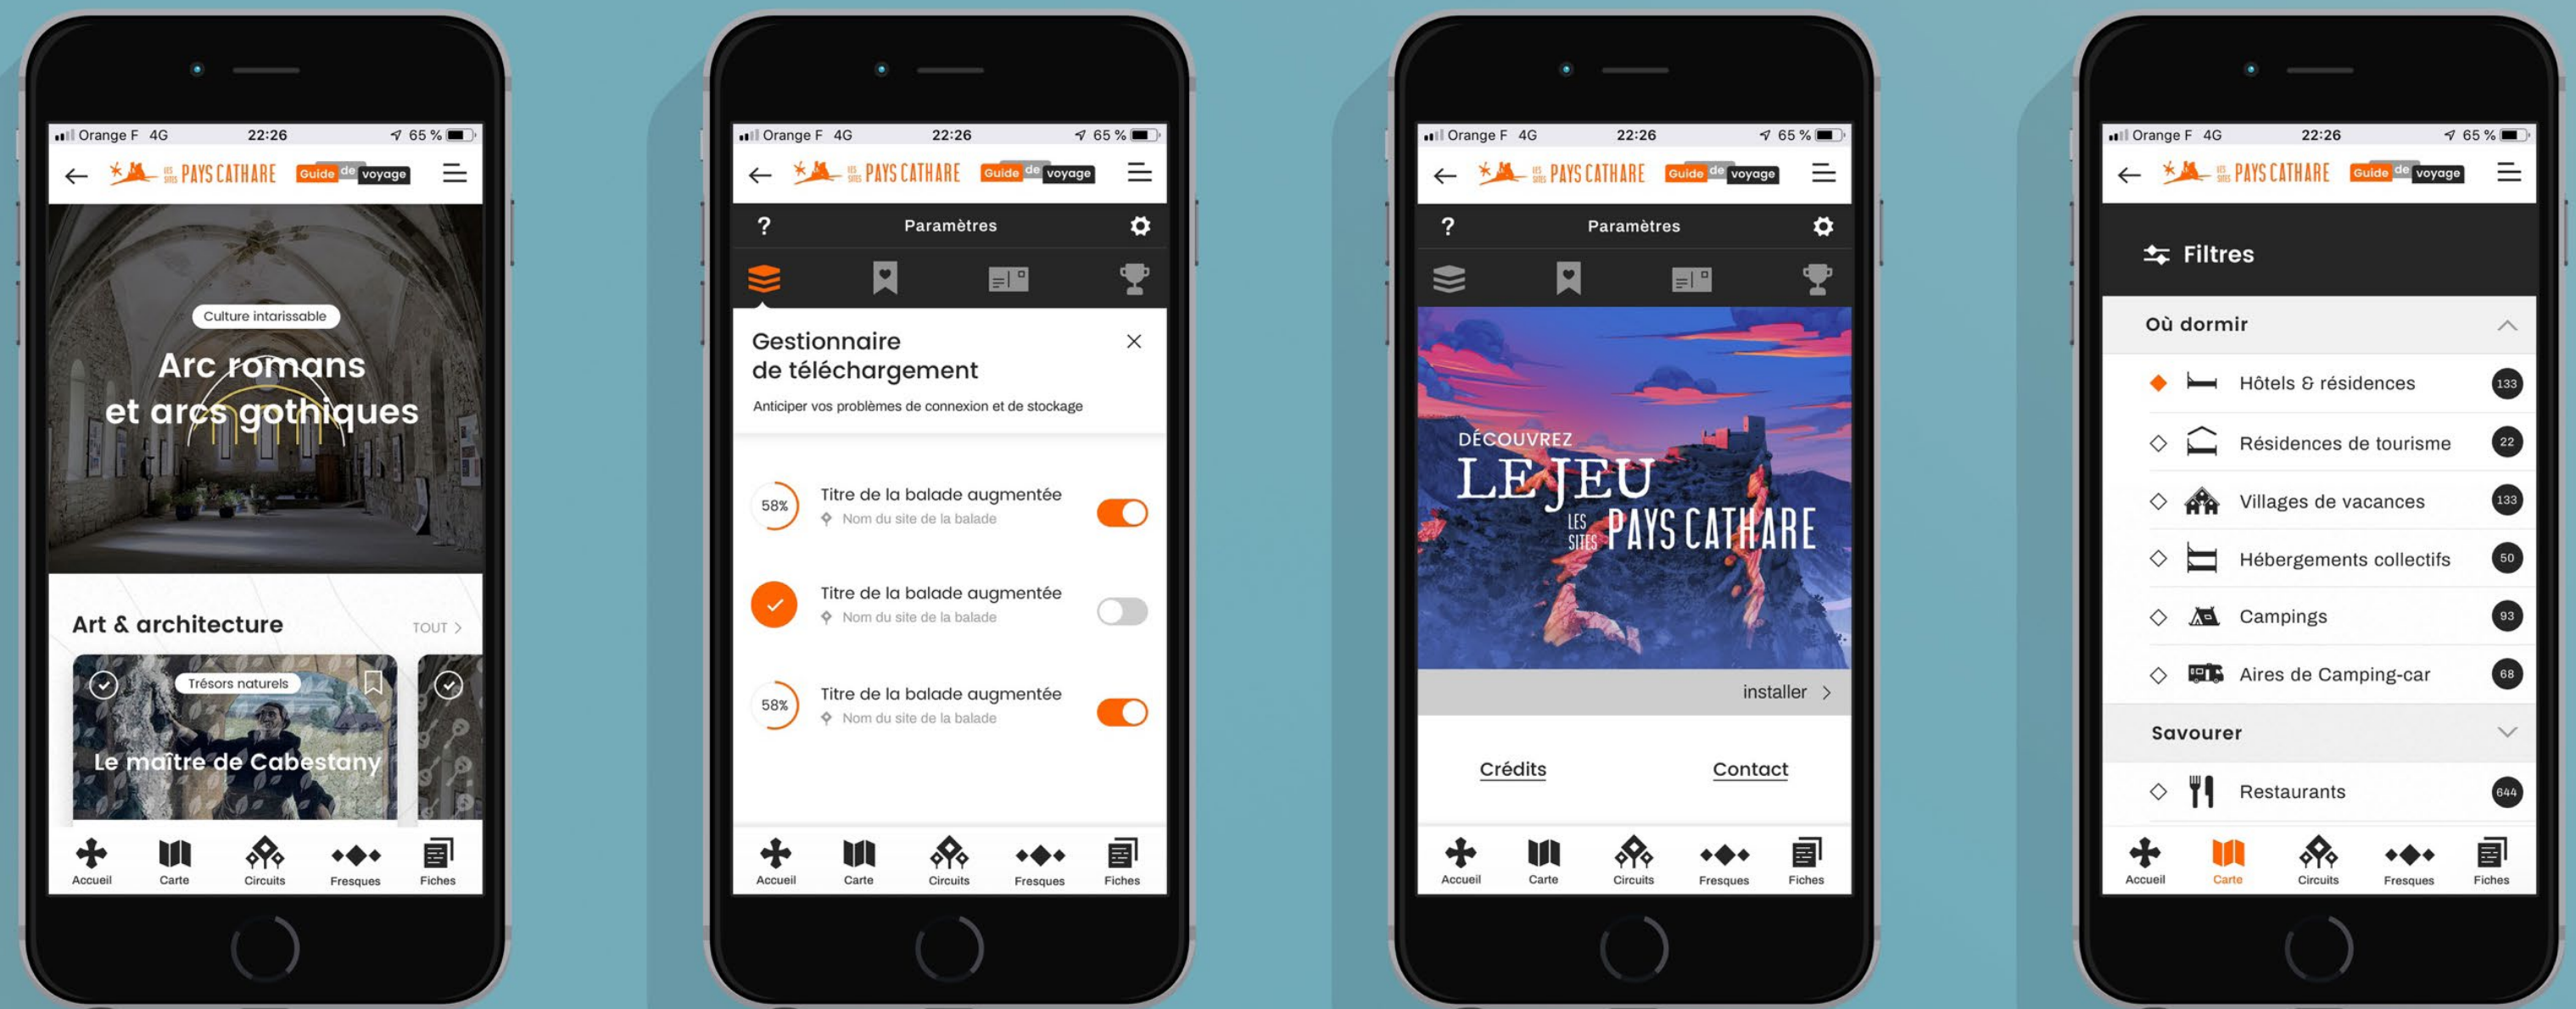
Orange F 4G 22:26 65 %

LES SITES PAYS CATHARE Guide de voyage

Culture intarissable

Arc romans et arcs gothiques

Art & architecture TOUT >

Trésors naturels

Le maître de Cabestany

Accueil Carte Circuits Fresques Fiches

Orange F 4G 22:26 65 %

LES SITES PAYS CATHARE Guide de voyage

? Paramètres

Gestionnaire de téléchargement

Anticiper vos problèmes de connexion et de stockage

58% Titre de la balade augmentée
Nom du site de la balade

Titre de la balade augmentée
Nom du site de la balade

58% Titre de la balade augmentée
Nom du site de la balade

Accueil Carte Circuits Fresques Fiches

Orange F 4G 22:26 65 %

LES SITES PAYS CATHARE Guide de voyage

? Paramètres

DÉCOUVREZ LE JEU LES SITES PAYS CATHARE

installer >

Crédits Contact

Accueil Carte Circuits Fresques Fiches

Orange F 4G 22:26 65 %

LES SITES PAYS CATHARE Guide de voyage

Filtres

Où dormir

Hôtels & résidences 133

Résidences de tourisme 22

Villages de vacances 133

Hébergements collectifs 50

Campings 93

Aires de Camping-car 68

Savourer

Restaurants 644

Accueil Carte Circuits Fresques Fiches